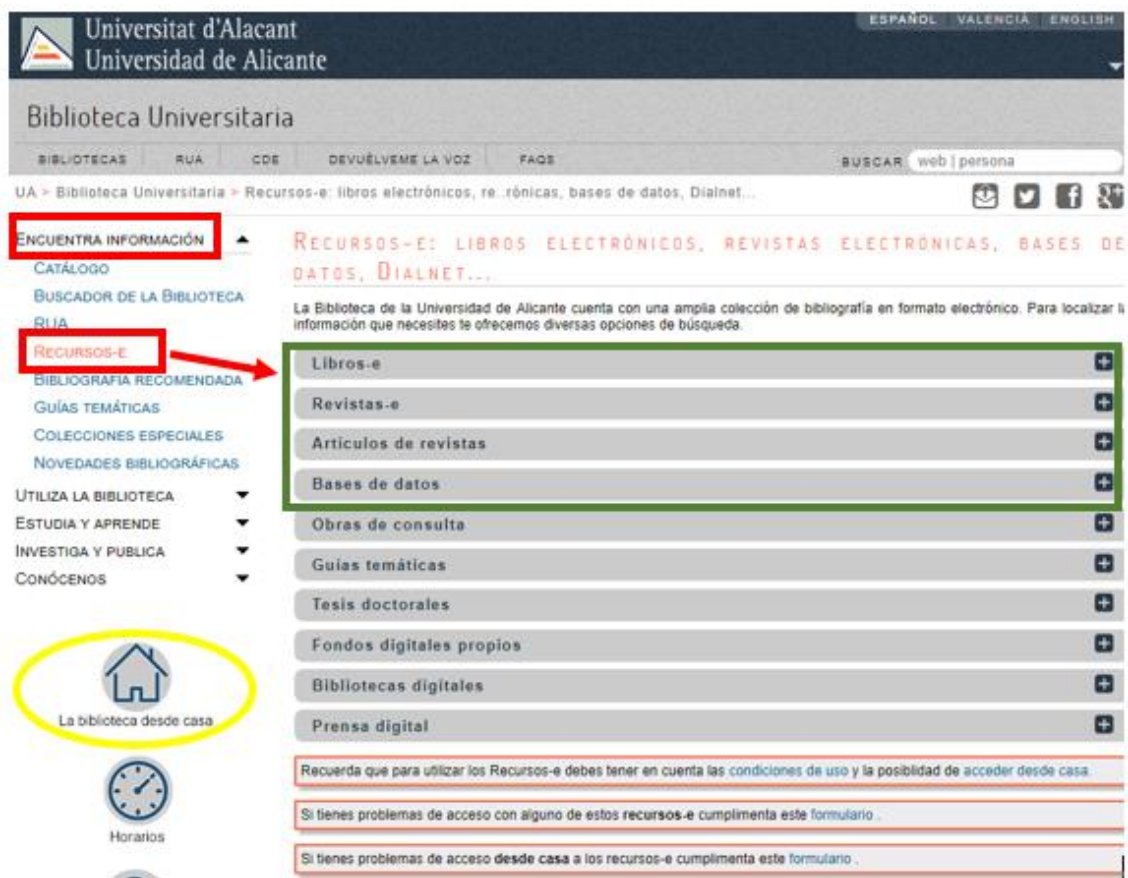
Universitat d'Alacant
Universidad de Alicante

ESPAÑOL VALENCIÀ ENGLISH

Biblioteca Universitaria

BIBLIOTECAS RUA CDE DEVUÉLVEME LA VOZ FAQS

BUSCAR web | persona

UA > Biblioteca Universitaria > Recursos-e: libros electrónicos, re...rónicas, bases de datos, Dialnet...

ENCUENTRA INFORMACIÓN
CATÁLOGO
BUSCADOR DE LA BIBLIOTECA
RUA
RECURSOS-E
BIBLIOGRAFÍA RECOMENDADA
GUÍAS TEMÁTICAS
COLECCIONES ESPECIALES
NOVEDADES BIBLIOGRÁFICAS
UTILIZA LA BIBLIOTECA
ESTUDIA Y APRENDE
INVESTIGA Y PUBLICA
CONÓCENOS

La biblioteca desde casa

Horarios

RECURSOS-E: LIBROS ELECTRÓNICOS, REVISTAS ELECTRÓNICAS, BASES DE DATOS, DIALNET...

La Biblioteca de la Universidad de Alicante cuenta con una amplia colección de bibliografía en formato electrónico. Para localizar la información que necesites te ofrecemos diversas opciones de búsqueda.

Libros-e
Revistas-e
Artículos de revistas
Bases de datos
Obras de consulta
Guías temáticas
Tesis doctorales
Fondos digitales propios
Bibliotecas digitales
Prensa digital

Recuerda que para utilizar los Recursos-e debes tener en cuenta las condiciones de uso y la posibilidad de acceder desde casa.

Si tienes problemas de acceso con alguno de estos recursos-e cumplimenta este formulario .

Si tienes problemas de acceso desde casa a los recursos-e cumplimenta este formulario .